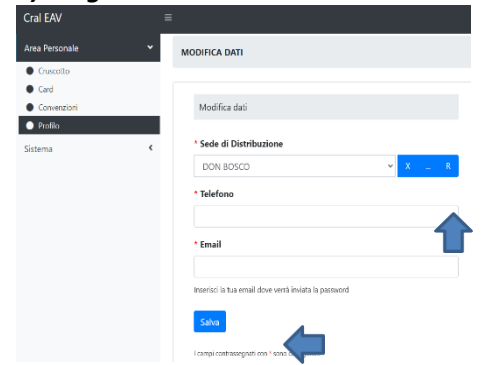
Cral EAV
≡
Area Personale
Cruscotto
Card
Convenzioni
Profilo
Sistema
MODIFICA DATI
Modifica dati
* Sede di Distribuzione
DON BOSCO
X _ R
* Telefono
* Email
Inserisci la tua email dove verrà inviata la password
Salva
I campi contrassegnati con * sono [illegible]